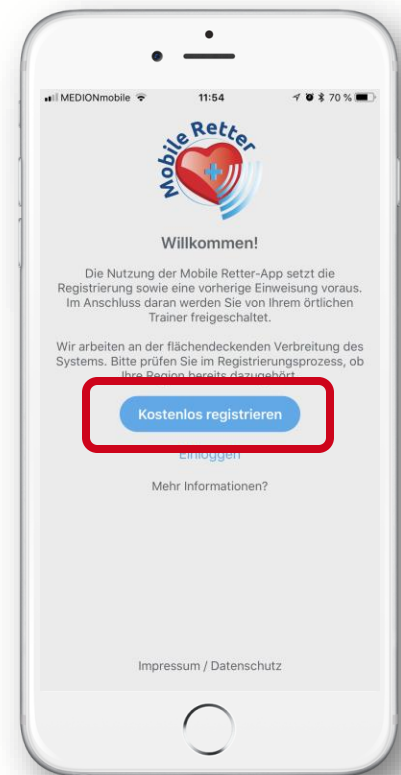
MEDIONmobile 11:54 70 %

Mobile Retter

Willkommen!

Die Nutzung der Mobile Retter-App setzt die Registrierung sowie eine vorherige Einweisung voraus. Im Anschluss daran werden Sie von Ihrem örtlichen Trainer freigeschaltet.

Wir arbeiten an der flächendeckenden Verbreitung des Systems. Bitte prüfen Sie im Registrierungsprozess, ob Ihre Region bereits dazugehört.

Kostenlos registrieren

Einloggen

Mehr Informationen?

Impressum / Datenschutz